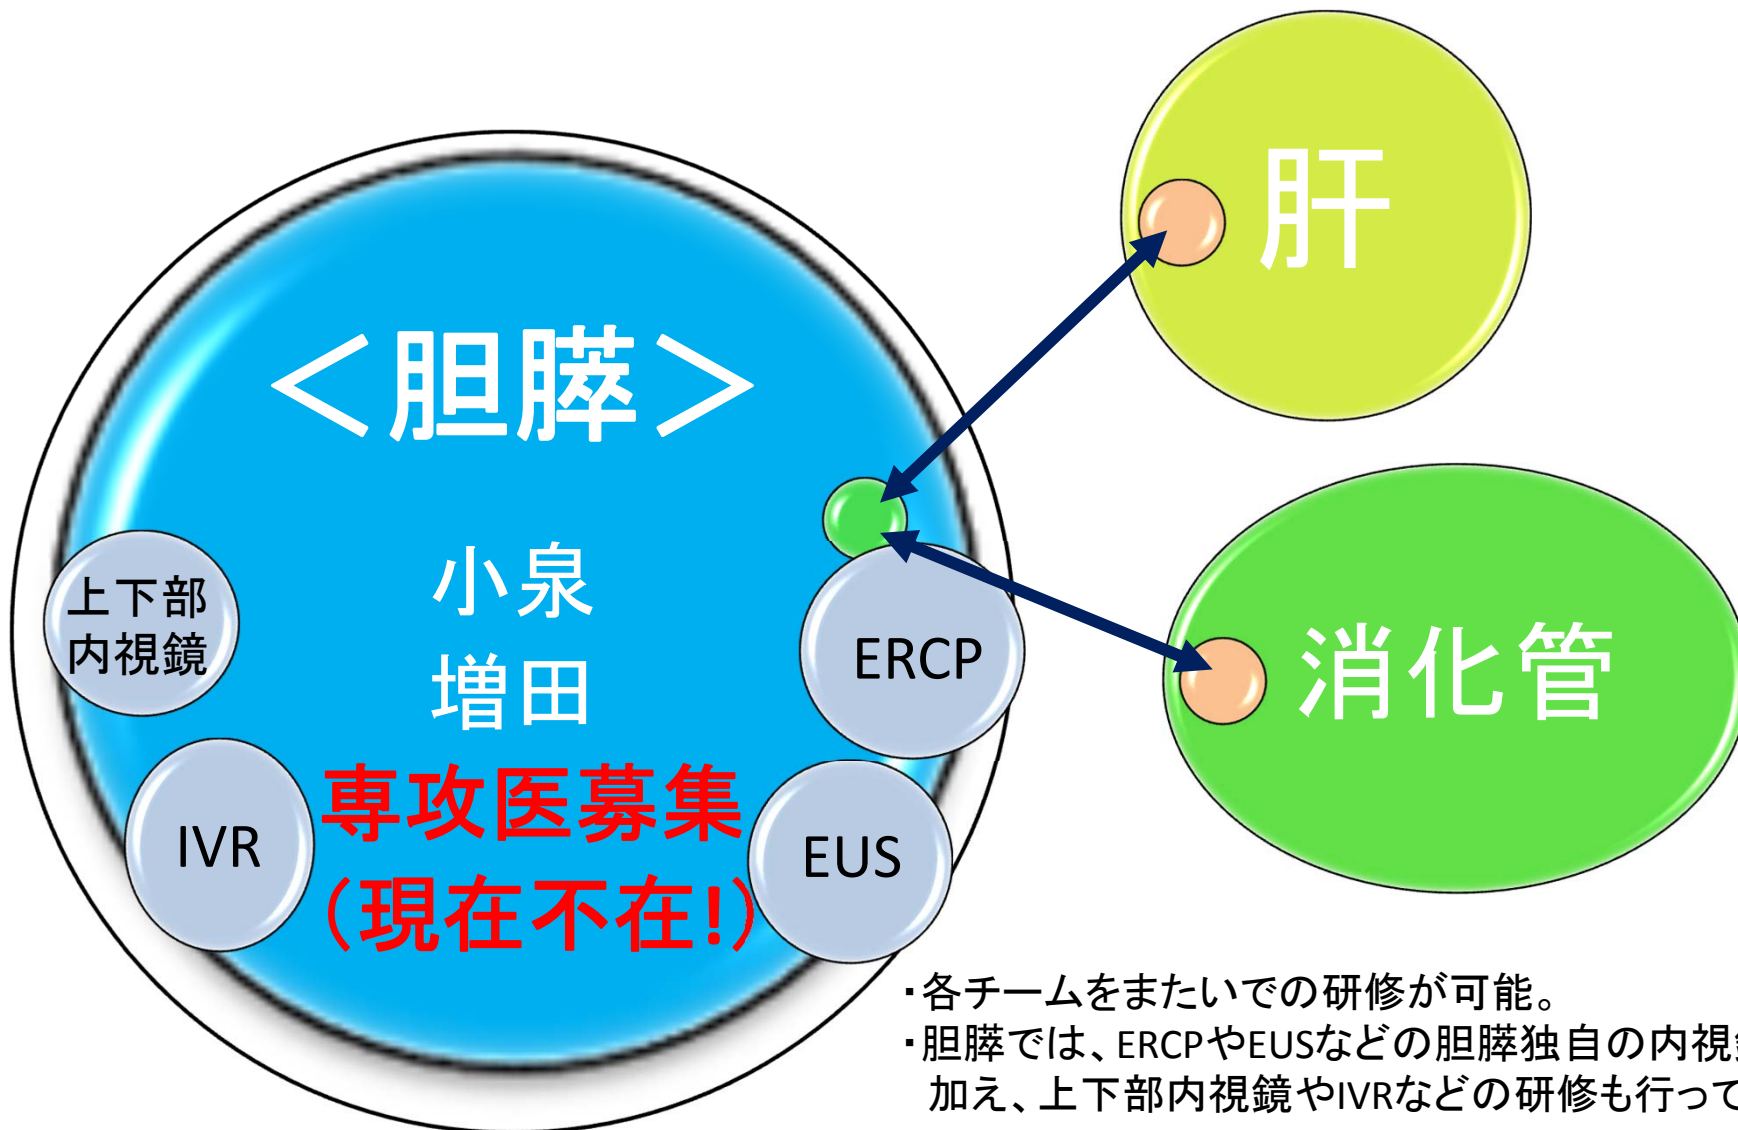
肝

＜胆膵＞

小泉
増田

上下部
内視鏡

ERCP

消化管

IVR

専攻医募集
（現在不在!）

EUS

・各チームをまたいでの研修が可能。
・胆膵では、ERCPやEUSなどの胆膵独自の内視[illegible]
加え、上下部内視鏡やIVRなどの研修も行って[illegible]